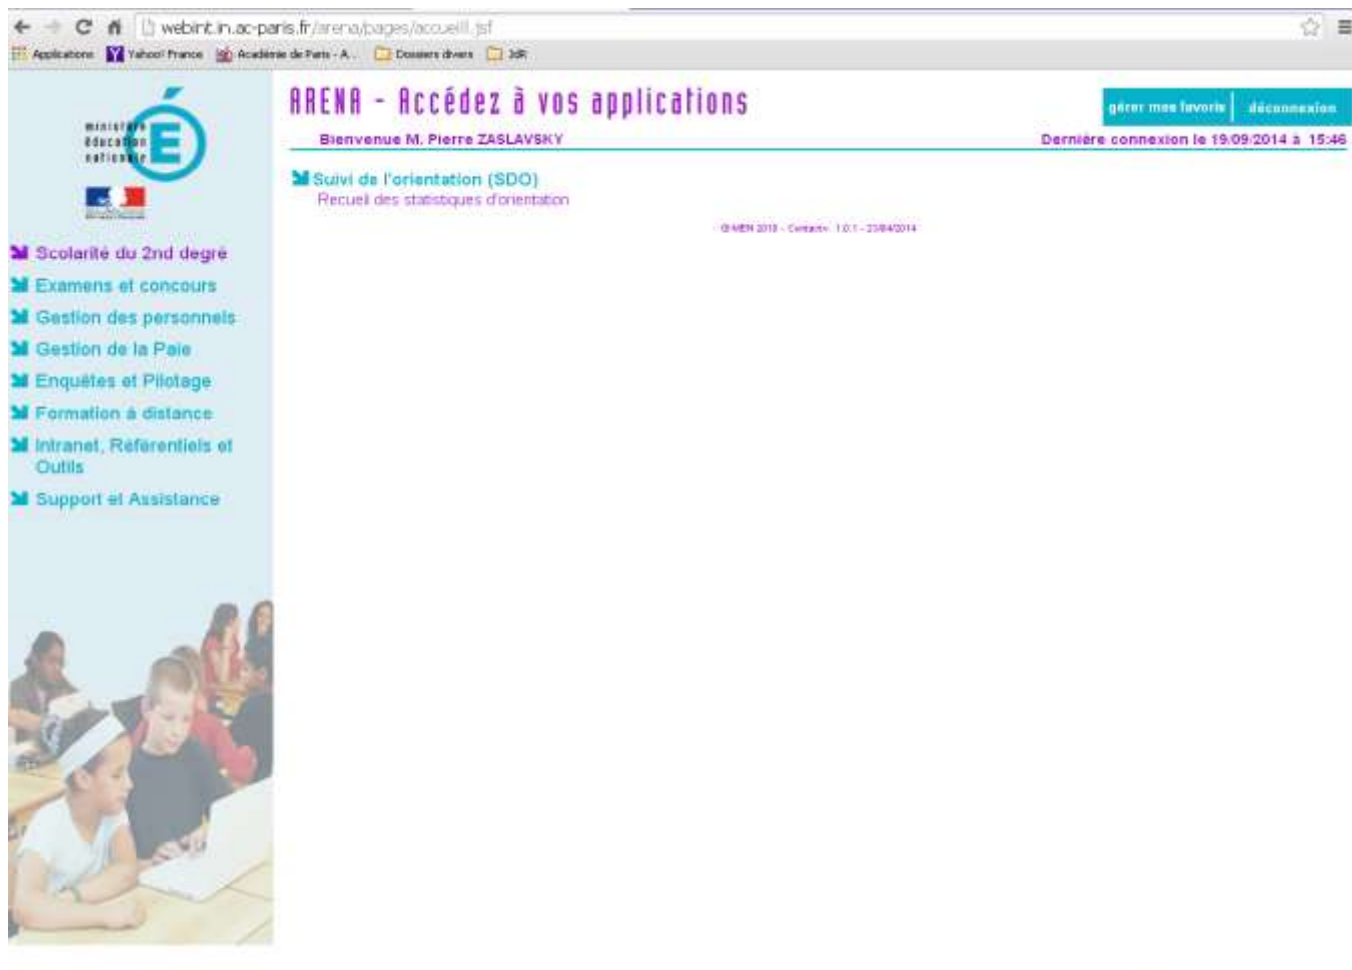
webint.in.ac-paris.fr/arena/pages/accueil.jsf

Applications Yahoo! France Académie de Paris - A... Dossiers divers JdR

ministère éducation nationale É

ARENA - Accédez à vos applications

gérer mes favoris déconnexion

Bienvenue M. Pierre ZASLAVSKY

Dernière connexion le 19/09/2014 à 15:46

Scolarité du 2nd degré
Examens et concours
Gestion des personnels
Gestion de la Paie
Enquêtes et Pilotage
Formation à distance
Intranet, Référentiels et Outils
Support et Assistance

Suivi de l'orientation (SDO)
Recueil des statistiques d'orientation

©MEN 2010 - Contacts - 1.0.1 - 23/04/2014